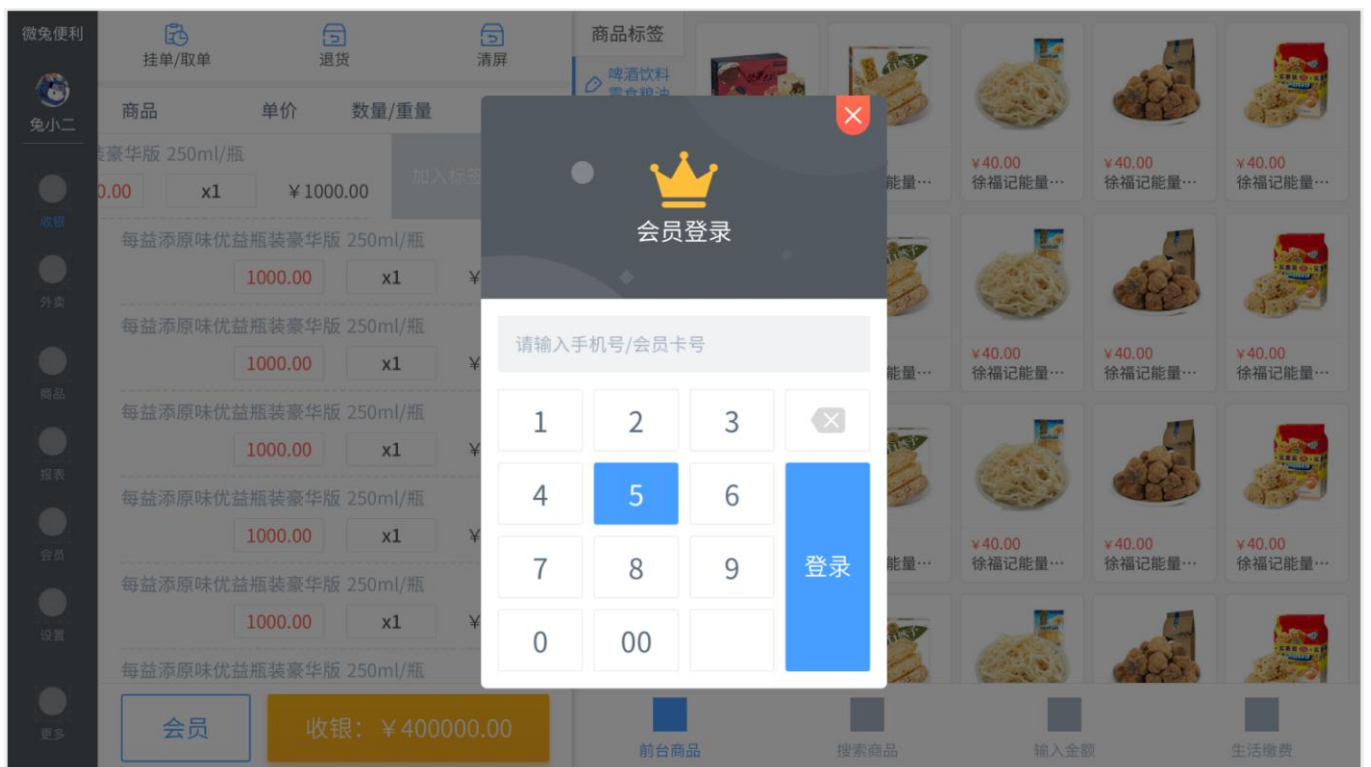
微兔便利

兔小二

收银

外卖

商品

报表

会员

设置

更多

挂单/取单　退货　清屏

商品　单价　数量/重量

装豪华版 250ml/瓶

0.00　x1　¥1000.00

加入标签

每益添原味优益瓶装豪华版 250ml/瓶

1000.00　x1　¥

每益添原味优益瓶装豪华版 250ml/瓶

1000.00　x1　¥

每益添原味优益瓶装豪华版 250ml/瓶

1000.00　x1　¥

每益添原味优益瓶装豪华版 250ml/瓶

1000.00　x1　¥

每益添原味优益瓶装豪华版 250ml/瓶

1000.00　x1　¥

每益添原味优益瓶装豪华版 250ml/瓶

会员

收银：¥400000.00

商品标签

啤酒饮料

零食粮油

会员登录

请输入手机号/会员卡号

| 1 | 2 | 3 | |
|---|---|---|---|
| 4 | 5 | 6 | 登录 |
| 7 | 8 | 9 | |
| 0 | 00 | | |

能量…

¥40.00
徐福记能量…

¥40.00
徐福记能量…

¥40.00
徐福记能量…

能量…

¥40.00
徐福记能量…

¥40.00
徐福记能量…

¥40.00
徐福记能量…

能量…

¥40.00
徐福记能量…

¥40.00
徐福记能量…

¥40.00
徐福记能量…

前台商品　搜索商品　输入金额　生活缴费